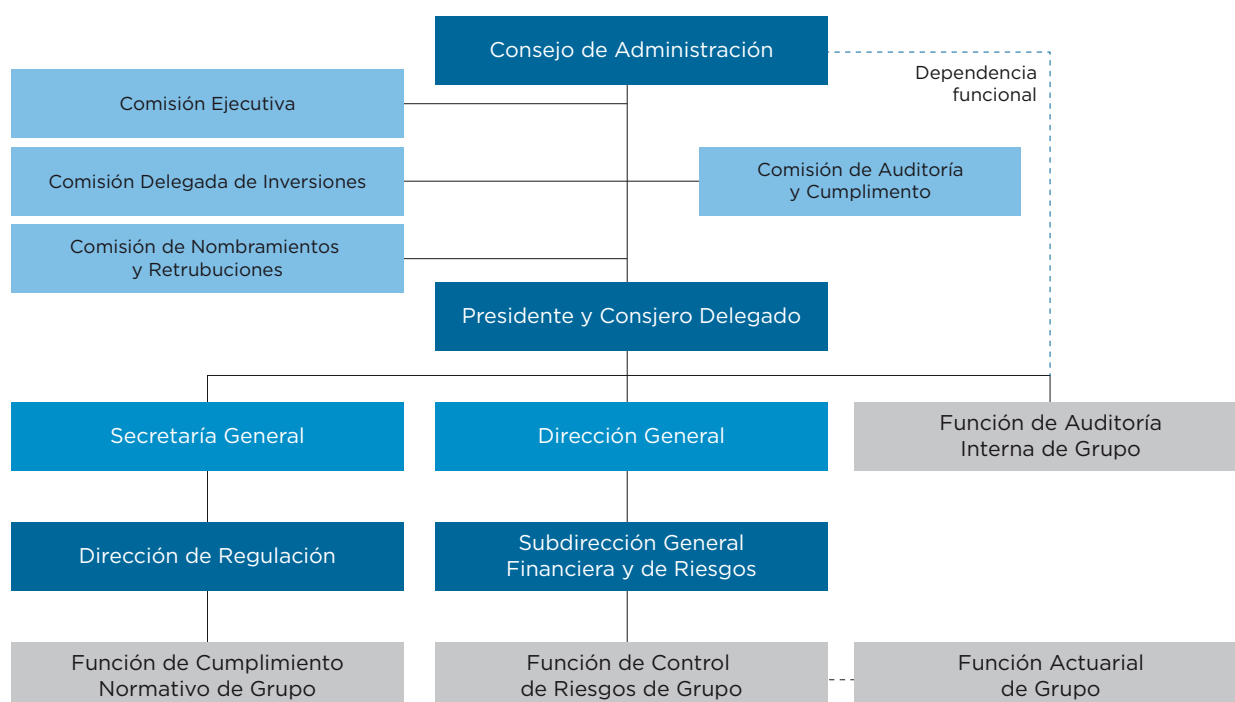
Consejo de Administración

Dependencia funcional

Comisión Ejecutiva

Comisión Delegada de Inversiones

Comisión de Auditoría y Cumplimento

Comisión de Nombramientos y Retrubuciones

Presidente y Consjero Delegado

Secretaría General

Dirección General

Función de Auditoría Interna de Grupo

Dirección de Regulación

Subdirección General Financiera y de Riesgos

Función de Cumplimiento Normativo de Grupo

Función de Control de Riesgos de Grupo

Función Actuarial de Grupo